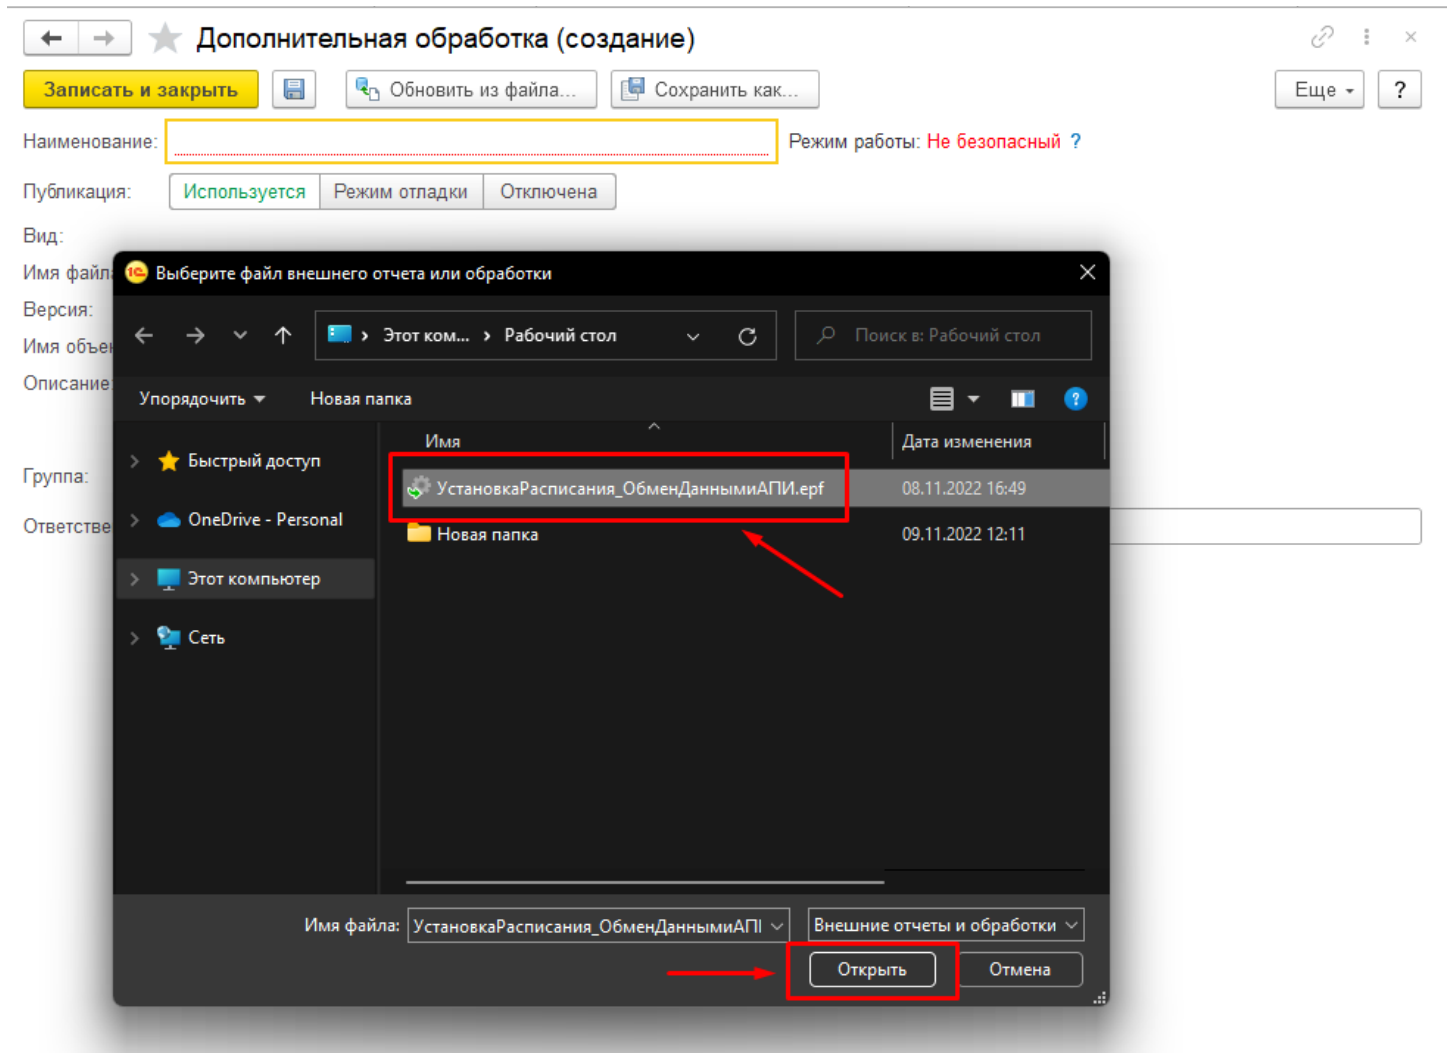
Дополнительная обработка (создание)

Записать и закрыть | Обновить из файла... | Сохранить как... | Еще | ?

Наименование: | Режим работы: Не безопасный ?

Публикация: Используется | Режим отладки | Отключена

Вид:
Имя файл
Версия:
Имя объе
Описание
Группа:
Ответстве

Выберите файл внешнего отчета или обработки

Этот ком... › Рабочий стол

Поиск в: Рабочий стол

Упорядочить | Новая папка

Быстрый доступ
OneDrive - Personal
Этот компьютер
Сеть

| Имя | Дата изменения |
|---|---|
| УстановкаРасписания_ОбменДаннымиАПИ.epf | 08.11.2022 16:49 |
| Новая папка | 09.11.2022 12:11 |

Имя файла: УстановкаРасписания_ОбменДаннымиАП | Внешние отчеты и обработки

Открыть | Отмена